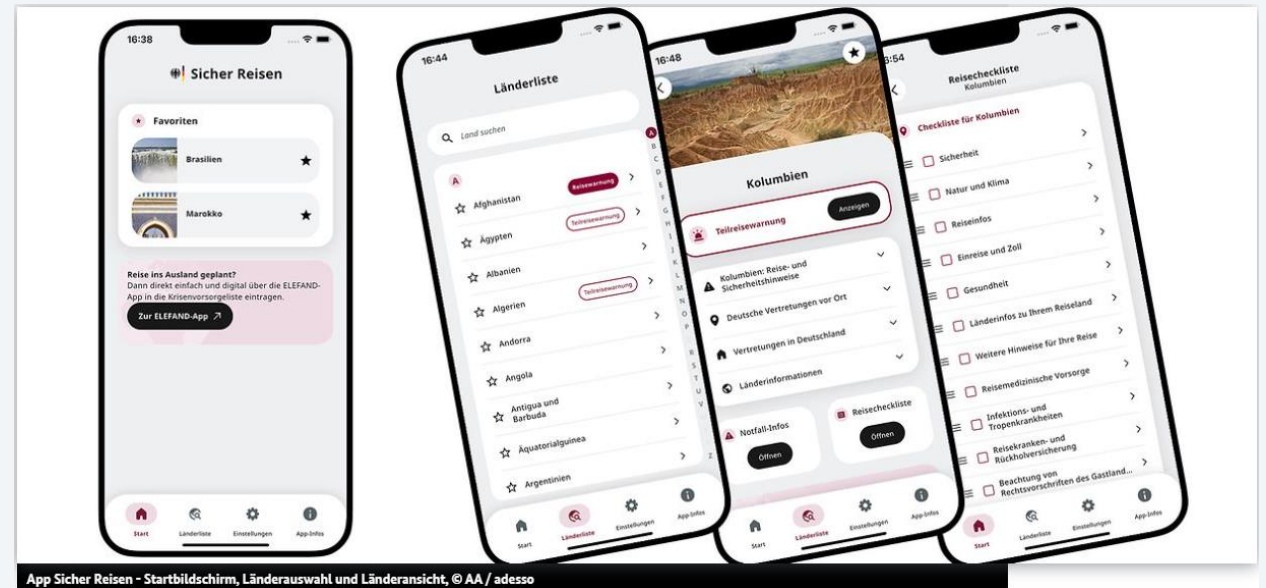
16:38

Sicher Reisen

Favoriten

Brasilien

Marokko

Reise ins Ausland geplant?
Dann direkt einfach und digital über die ELEFAND-App in die Krisenvorsorgeliste eintragen.

Zur ELEFAND-App

Start Länderliste Einstellungen App-Infos

16:44

Länderliste

Land suchen

A

Afghanistan Reisewarnung

Ägypten Teilreisewarnung

Albanien

Algerien Teilreisewarnung

Andorra

Angola

Antigua und Barbuda

Äquatorialguinea

Argentinien

A B C D E F G H I J K L M N O P R S T U V Z

Start Länderliste Einstellungen App-Infos

16:48

Kolumbien

Teilreisewarnung Anzeigen

Kolumbien: Reise- und Sicherheitshinweise

Deutsche Vertretungen vor Ort

Vertretungen in Deutschland

Länderinformationen

Notfall-Infos Öffnen

Reisecheckliste Öffnen

Start Länderliste Einstellungen App-Infos

16:54

Reisecheckliste
Kolumbien

Checkliste für Kolumbien

Sicherheit

Natur und Klima

Reiseinfos

Einreise und Zoll

Gesundheit

Länderinfos zu Ihrem Reiseland

Weitere Hinweise für Ihre Reise

Reisemedizinische Vorsorge

Infektions- und Tropenkrankheiten

Reisekranken- und Rückholversicherung

Beachtung von Rechtsvorschriften des Gastland...

Start Länderliste Einstellungen App-Infos

App Sicher Reisen - Startbildschirm, Länderauswahl und Länderansicht, © AA / adesso